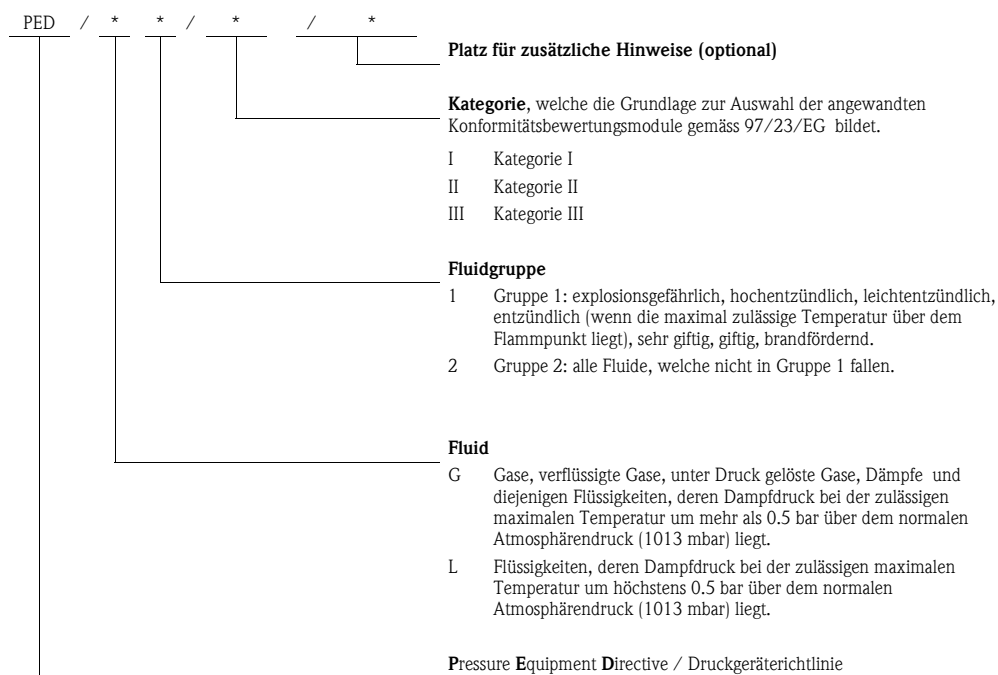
PED / * * / * / *

**Platz für zusätzliche Hinweise (optional)**

**Kategorie**, welche die Grundlage zur Auswahl der angewandten Konformitätsbewertungsmodule gemäss 97/23/EG bildet.

I Kategorie I

II Kategorie II

III Kategorie III

**Fluidgruppe**

1 Gruppe 1: explosionsgefährlich, hochentzündlich, leichtentzündlich, entzündlich (wenn die maximal zulässige Temperatur über dem Flammpunkt liegt), sehr giftig, giftig, brandfördernd.

2 Gruppe 2: alle Fluide, welche nicht in Gruppe 1 fallen.

**Fluid**

G Gase, verflüssigte Gase, unter Druck gelöste Gase, Dämpfe und diejenigen Flüssigkeiten, deren Dampfdruck bei der zulässigen maximalen Temperatur um mehr als 0.5 bar über dem normalen Atmosphärendruck (1013 mbar) liegt.

L Flüssigkeiten, deren Dampfdruck bei der zulässigen maximalen Temperatur um höchstens 0.5 bar über dem normalen Atmosphärendruck (1013 mbar) liegt.

**P**ressure **E**quipment **D**irective / Druckgeräterichtlinie